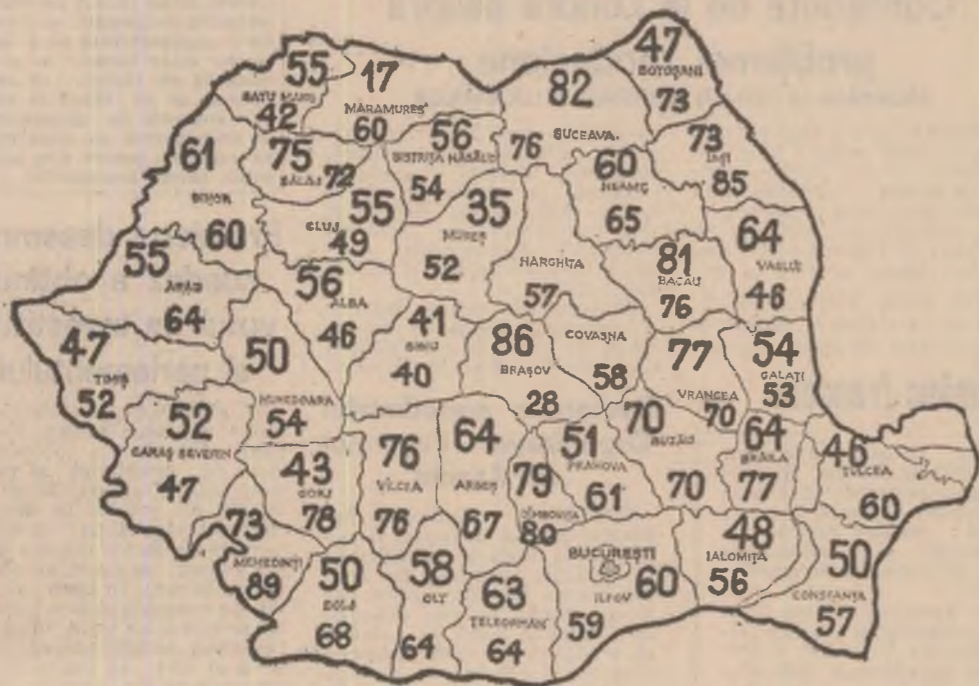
55
SATU MARE
42
17
MARAMUREȘ
60
82
SUCEAVA
76
47
BOTOȘANI
73
73
IAȘI
85
61
BIHOR
60
75
SĂLAJ
72
56
BISTRIȚA NĂSĂUD
54
60
NEAMȚ
65
55
CLUJ
49
35
MUREȘ
52
HARGHITA
57
81
BACĂU
76
64
VASLUI
46
55
ARAD
64
56
ALBA
46
41
SIBIU
40
86
BRAȘOV
28
COVASNA
58
77
VRANCEA
70
54
GALAȚI
53
47
TIMIȘ
52
50
HUNEDOARA
54
52
CARAȘ SEVERIN
47
43
GORJ
78
76
VÎLCEA
76
64
ARGEȘ
67
79
DÎMBOVIȚA
80
51
PRAHOVA
61
70
BUZĂU
70
64
BRĂILA
77
46
TULCEA
60
73
MEHEDINȚI
89
50
DOLJ
68
58
OLT
64
63
TELEORMAN
64
BUCUREȘTI
ILFOV
60
59
48
IALOMIȚA
56
50
CONSTANȚA
57